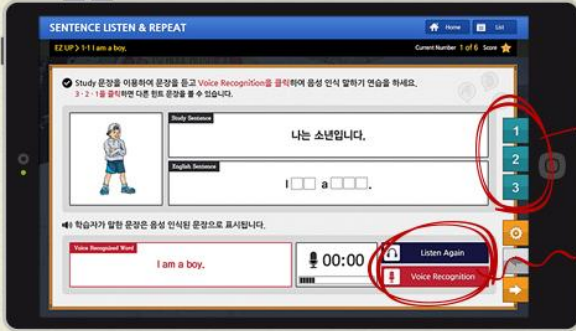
SENTENCE LISTEN & REPEAT

Home

List

EZ UP > 1-1 I am a boy.

Current Number 1 of 6 Score

Study 문장을 이용하여 문장을 듣고 Voice Recognition을 클릭하여 음성 인식 말하기 연습을 하세요.
3 · 2 · 1을 클릭하면 다른 힌트 문장을 볼 수 있습니다.

Study Sentence

나는 소년입니다.

English Sentence

I □□ a □□□.

1

2

3

학습자가 말한 문장은 음성 인식된 문장으로 표시됩니다.

Voice Recognized Word

I am a boy.

00:00

Listen Again

Voice Recognition